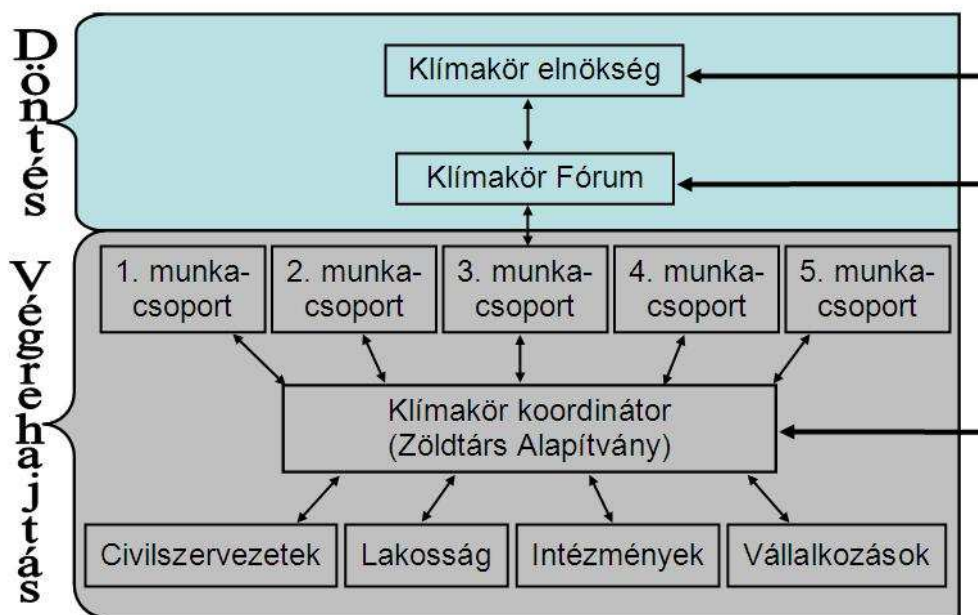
Döntés

Klímakör elnökség

Klímakör Fórum

Végrehajtás

1. munkacsoport

2. munkacsoport

3. munkacsoport

4. munkacsoport

5. munkacsoport

Klímakör koordinátor (Zöldtárs Alapítvány)

Civilszervezetek

Lakosság

Intézmények

Vállalkozások